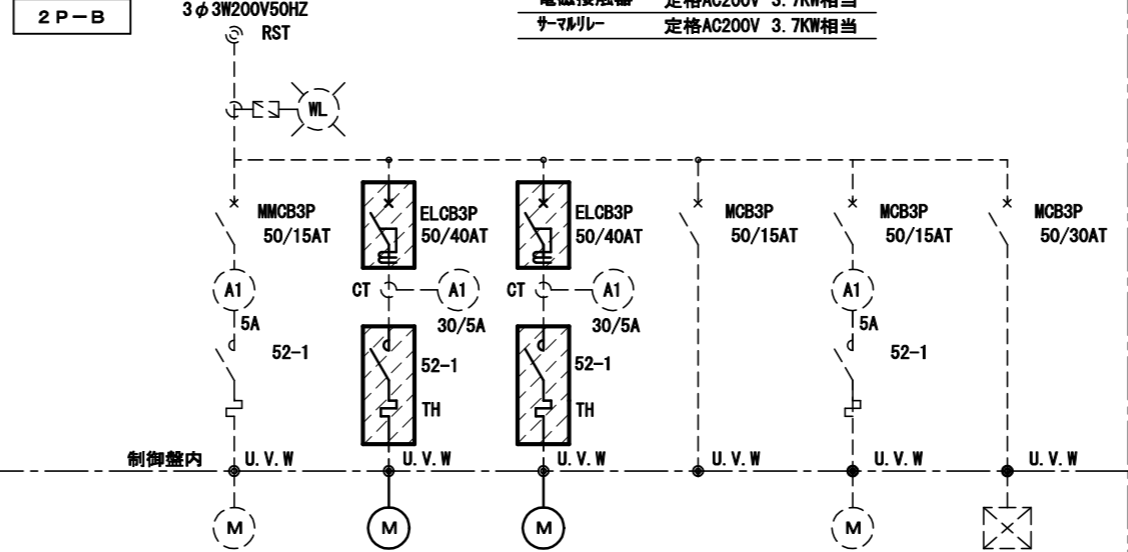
2P−B

3φ3W200V50HZ
RST

電磁接触器 定格AC200V 3.7KW相当
サーマルリレー 定格AC200V 3.7KW相当

WL

MMCB3P
50/15AT

ELCB3P
50/40AT

ELCB3P
50/40AT

MCB3P
50/15AT

MCB3P
50/15AT

MCB3P
50/30AT

A1
5A
52−1

CT
A1
30/5A
52−1
TH

CT
A1
30/5A
52−1
TH

A1
5A
52−1

制御盤内
U.V.W
U.V.W
U.V.W
U.V.W
U.V.W
U.V.W

M
M
M
M